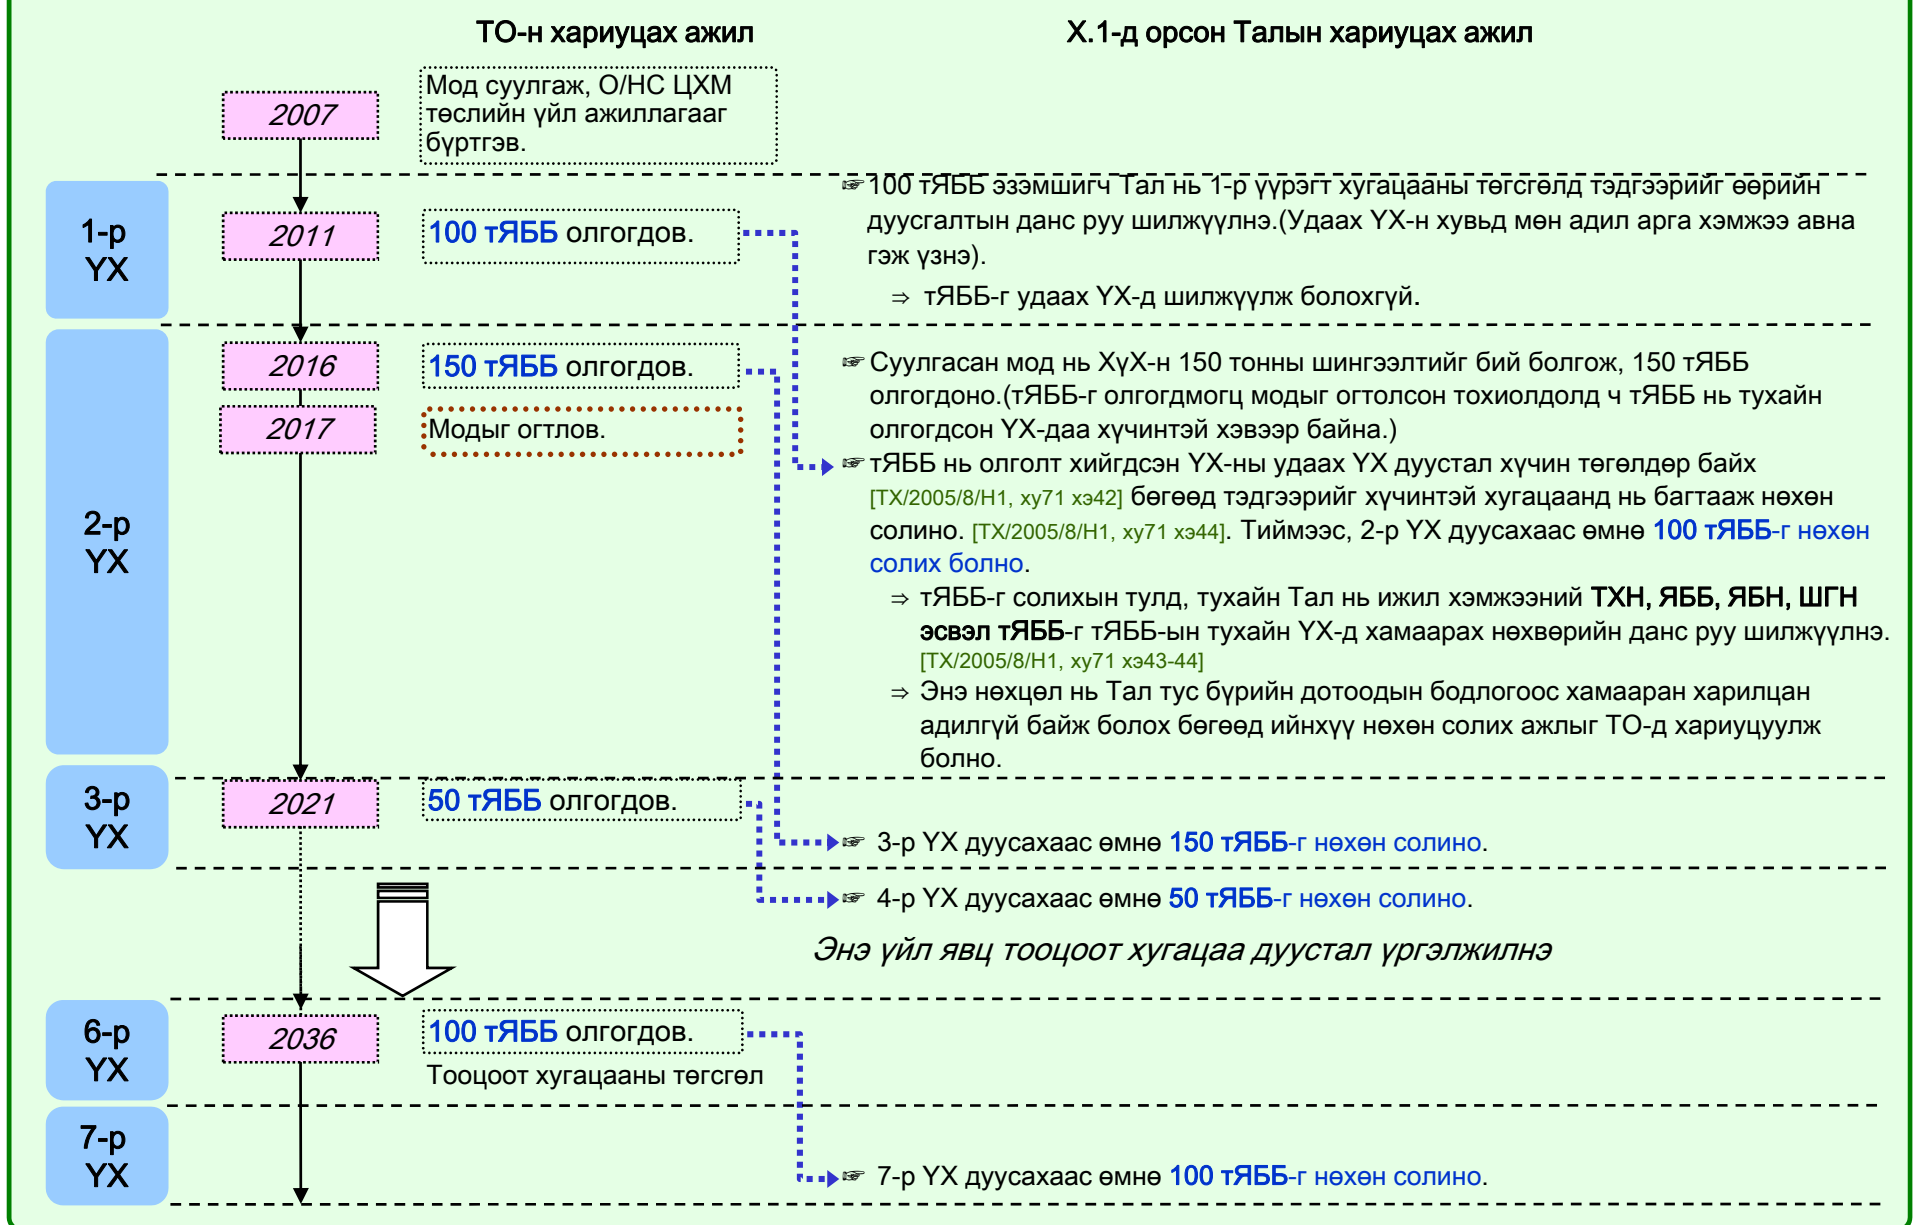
ТО-н хариуцах ажил

Х.1-д орсон Талын хариуцах ажил

2007

Мод суулгаж, О/НС ЦХМ төслийн үйл ажиллагааг бүртгэв.

1-р ҮХ

2011

100 тЯББ олгогдов.

☞100 тЯББ эзэмшигч Тал нь 1-р үүрэгт хугацааны төгсгөлд тэдгээрийг өөрийн дуусгалтын данс руу шилжүүлнэ.(Удаах ҮХ-н хувьд мөн адил арга хэмжээ авна гэж үзнэ).

⇒ тЯББ-г удаах ҮХ-д шилжүүлж болохгүй.

2-р ҮХ

2016

150 тЯББ олгогдов.

2017

Модыг огтлов.

☞Суулгасан мод нь ХүХ-н 150 тонны шингээлтийг бий болгож, 150 тЯББ олгогдоно.(тЯББ-г олгогдмогц модыг огтолсон тохиолдолд ч тЯББ нь тухайн олгогдсон ҮХ-даа хүчинтэй хэвээр байна.)

☞тЯББ нь олголт хийгдсэн ҮХ-ны удаах ҮХ дуустал хүчин төгөлдөр байх [TX/2005/8/H1, ху71 хэ42] бөгөөд тэдгээрийг хүчинтэй хугацаанд нь багтааж нөхөн солино. [TX/2005/8/H1, ху71 хэ44]. Тиймээс, 2-р ҮХ дуусахаас өмнө 100 тЯББ-г нөхөн солих болно.

⇒ тЯББ-г солихын тулд, тухайн Тал нь ижил хэмжээний ТХН, ЯББ, ЯБН, ШГН эсвэл тЯББ-г тЯББ-ын тухайн ҮХ-д хамаарах нөхвөрийн данс руу шилжүүлнэ. [TX/2005/8/H1, ху71 хэ43-44]

⇒ Энэ нөхцөл нь Тал тус бүрийн дотоодын бодлогоос хамааран харилцан адилгүй байж болох бөгөөд ийнхүү нөхөн солих ажлыг ТО-д хариуцуулж болно.

3-р ҮХ

2021

50 тЯББ олгогдов.

☞ 3-р ҮХ дуусахаас өмнө 150 тЯББ-г нөхөн солино.

☞ 4-р ҮХ дуусахаас өмнө 50 тЯББ-г нөхөн солино.

Энэ үйл явц тооцоот хугацаа дуустал үргэлжилнэ

6-р ҮХ

2036

100 тЯББ олгогдов.

Тооцоот хугацааны төгсгөл

7-р ҮХ

☞ 7-р ҮХ дуусахаас өмнө 100 тЯББ-г нөхөн солино.